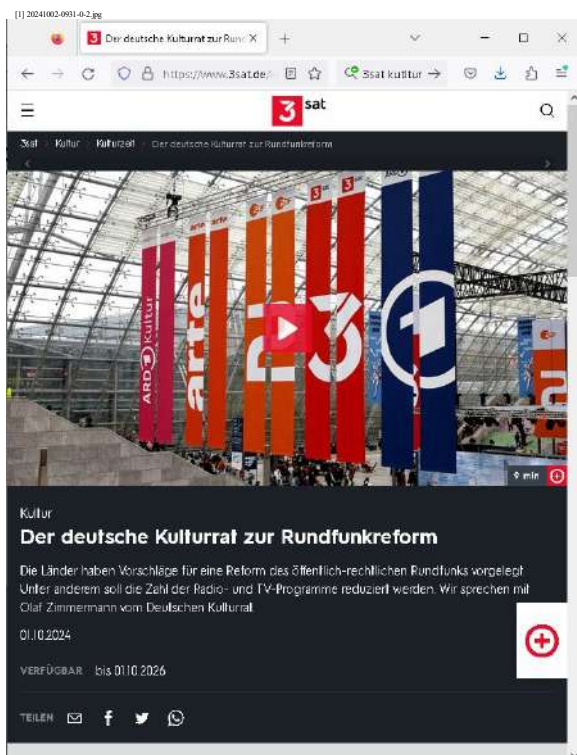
[1] 20241002-0931-0-2.jpg

Der deutsche Kulturrat zur Rund ×

https://www.3sat.de/

3sat kultur →

3sat

3sat > Kultur > Kulturzeit > Der deutsche Kulturrat zur Rundfunkreform

ARD Kultur

arte

arte

3

3

9 min

Kultur

Der deutsche Kulturrat zur Rundfunkreform

Die Länder haben Vorschläge für eine Reform des öffentlich-rechtlichen Rundfunks vorgelegt. Unter anderem soll die Zahl der Radio- und TV-Programme reduziert werden. Wir sprechen mit Olaf Zimmermann vom Deutschen Kulturrat.

01.10.2024

VERFÜGBAR bis 01.10.2026

TEILEN